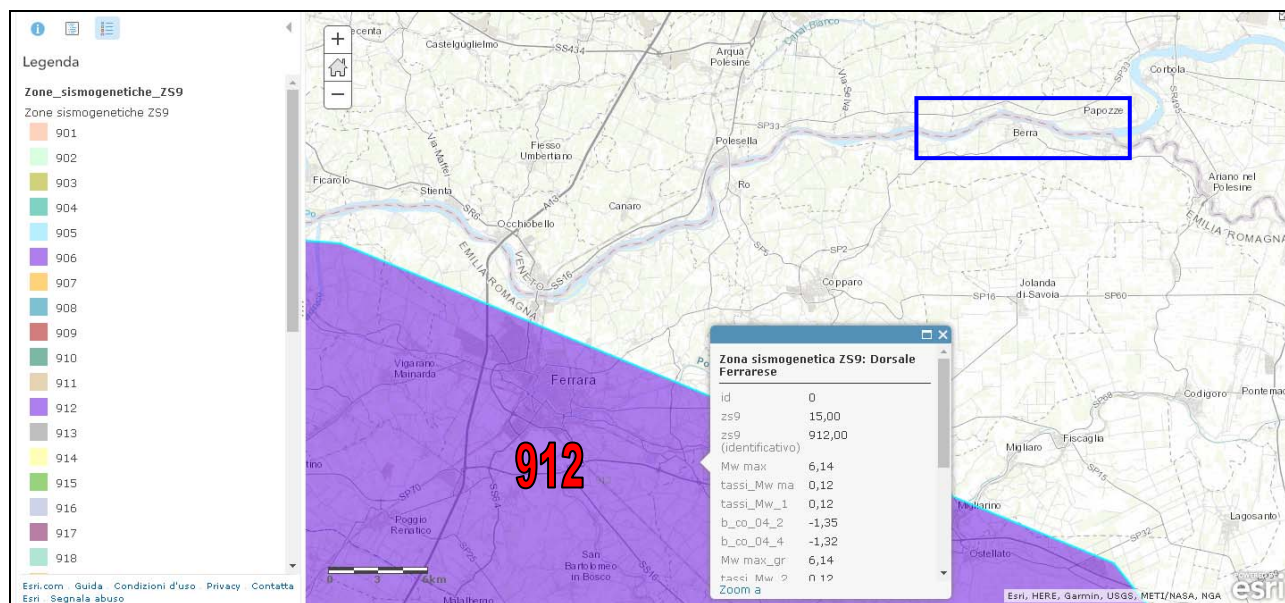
Legenda

Zone_sismogenetiche_ZS9
Zone sismogenetiche ZS9
901
902
903
904
905
906
907
908
909
910
911
912
913
914
915
916
917
918

Esri.com · Guida · Condizioni d'uso · Privacy · Contatta Esri · Segnala abuso

+
−

Castelguglielmo
SS434
Arqua Polesine
Canal Bianco
Via Selva
SS33
Corbola
SP33
Papozze
Berra
Fiesso Umbertiano
Polesella
Ficarolo
Stienta
Ro
Ariano nel Polesine
SR6
A13
Occhiobello
Canaro
EMILIA ROMAGNA
VENETO
SS16
SP2
Copparo
Jolanda di Savoia
SP16
SP60
EMILIA ROMAGNA
Vigarano Mainarda
Ferrara
Codigoro
Pontemaggiore
Migliaro
Fiscaglia
912
SP70
SS64
Poggio Renatico
San Bartolomeo in Bosco
Migliarino
Ostellato
Lagosanto
SP32
0 3 6km
Esri, HERE, Garmin, USGS, METI/NASA, NGA
esri

Zona sismogenetica ZS9: Dorsale Ferrarese
id 0
zs9 15,00
zs9 (identificativo) 912,00
Mw max 6,14
tassi_Mw ma 0,12
tassi_Mw_1 0,12
b_co_04_2 -1,35
b_co_04_4 -1,32
Mw max_gr 6,14
tassi_Mw_2 0,12
Zoom a